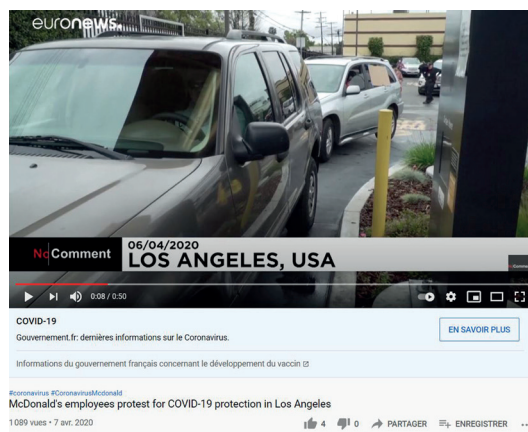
euronews.

NoComment 06/04/2020
LOS ANGELES, USA

0:08 / 0:50

COVID-19
Gouvernement.fr: dernières informations sur le Coronavirus.

EN SAVOIR PLUS

Informations du gouvernement français concernant le développement du vaccin

#coronavirus #CoronavirusMcdonald
McDonald's employees protest for COVID-19 protection in Los Angeles
1 089 vues • 7 avr. 2020

4 0 PARTAGER ENREGISTRER ...